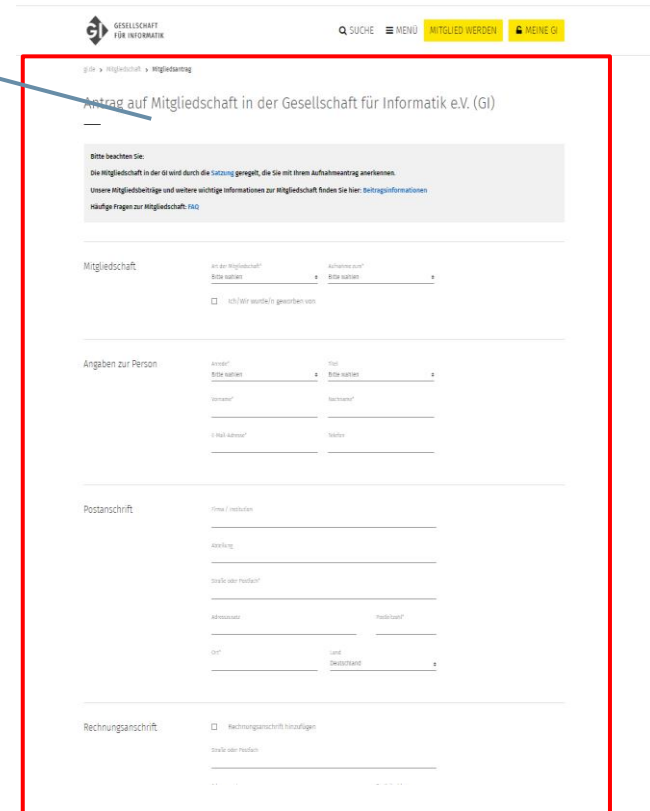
GESELLSCHAFT FÜR INFORMATIK

SUCHE MENÜ MITGLIED WERDEN MEINE GI

gi.de > Mitgliedschaft > Mitgliedsantrag

Antrag auf Mitgliedschaft in der Gesellschaft für Informatik e.V. (GI)

Bitte beachten Sie:

Die Mitgliedschaft in der GI wird durch die Satzung geregelt, die Sie mit Ihrem Aufnahmeantrag anerkennen.

Unsere Mitgliedsbeiträge und weitere wichtige Informationen zur Mitgliedschaft finden Sie hier: Beitragsinformationen

Häufige Fragen zur Mitgliedschaft: FAQ

Mitgliedschaft

Art der Mitgliedschaft*
Bitte wählen

Aufnahme zum*
Bitte wählen

Ich/Wir wurde/n geworben von

Angaben zur Person

Anrede*
Bitte wählen

Titel
Bitte wählen

Vorname*

Nachname*

E-Mail-Adresse*

Telefon

Postanschrift

Firma / Institution

Abteilung

Straße oder Postfach*

Adresszusatz

Postleitzahl*

Ort*

Land
Deutschland

Rechnungsanschrift

Rechnungsanschrift hinzufügen

Straße oder Postfach

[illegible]